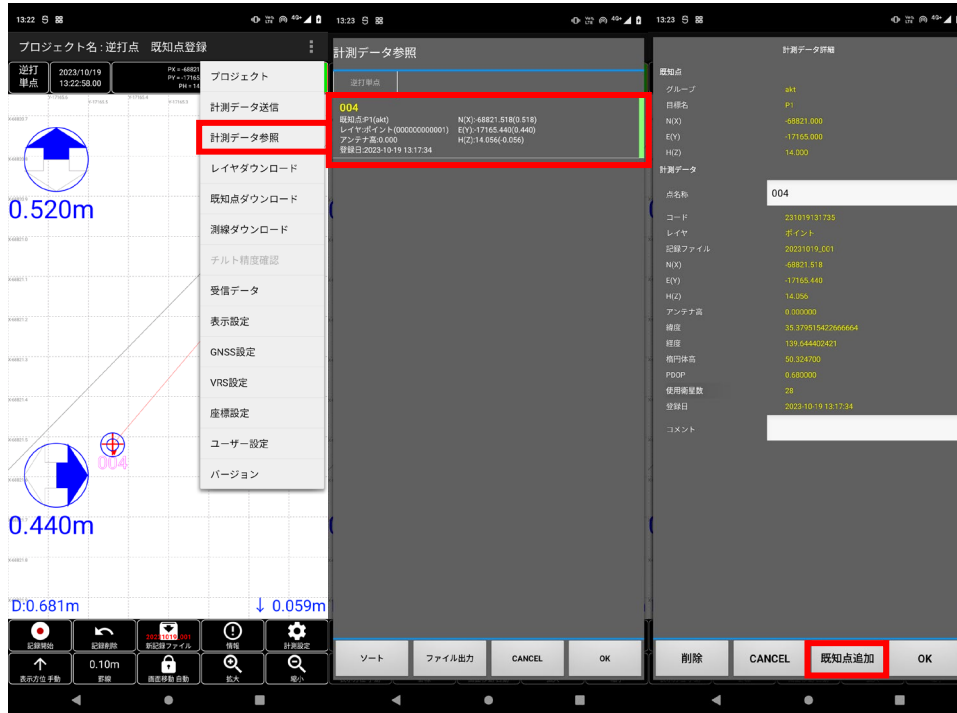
13:22

プロジェクト名：逆打点　既知点登録

逆打単点　2023/10/19 13:22:58.00

PX = -68821　PY = -17165　PH = 14

プロジェクト
計測データ送信
計測データ参照
レイヤダウンロード
既知点ダウンロード
測線ダウンロード
チルト精度確認
受信データ
表示設定
GNSS設定
VRS設定
座標設定
ユーザー設定
バージョン

0.520m

004

0.440m

D:0.681m　↓ 0.059m

記録開始　記録削除　20231019_001 新記録ファイル　情報　計測設定

表示方位 手動　0.10m 罫線　画面移動 自動　拡大　縮小

13:23

計測データ参照

逆打単点

004
既知点:P1(akt)　N(X):-68821.518(0.518)
レイヤ:ポイント(000000000001)　E(Y):-17165.440(0.440)
アンテナ高:0.000　H(Z):14.056(-0.056)
登録日:2023-10-19 13:17:34

ソート　ファイル出力　CANCEL　OK

13:23

計測データ詳細

既知点
グループ　akt
目標名　P1
N(X)　-68821.000
E(Y)　-17165.000
H(Z)　14.000
計測データ
点名称　004
コード　231019131735
レイヤ　ポイント
記録ファイル　20231019_001
N(X)　-68821.518
E(Y)　-17165.440
H(Z)　14.056
アンテナ高　0.000000
緯度　35.379515422666664
経度　139.644402421
楕円体高　50.324700
PDOP　0.680000
使用衛星数　28
登録日　2023-10-19 13:17:34
コメント

削除　CANCEL　既知点追加　OK